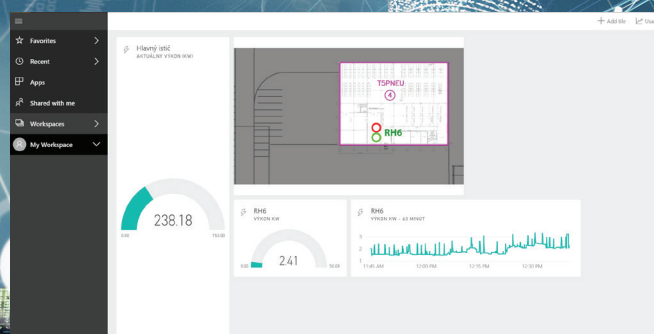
Favorites
Recent
Apps
Shared with me
Workspaces
My Workspace

+ Add tile
Use

Hlavný istič
AKTUÁLNY VÝKON (KW)

238.18
0.00
750.00

T5PNEU
4
RH6

RH6
VÝKON KW
2.41
0.00
30.00

RH6
VÝKON KW - 60 MINÚT
3
2
1
11:45 AM
12:00 PM
12:15 PM
12:30 PM